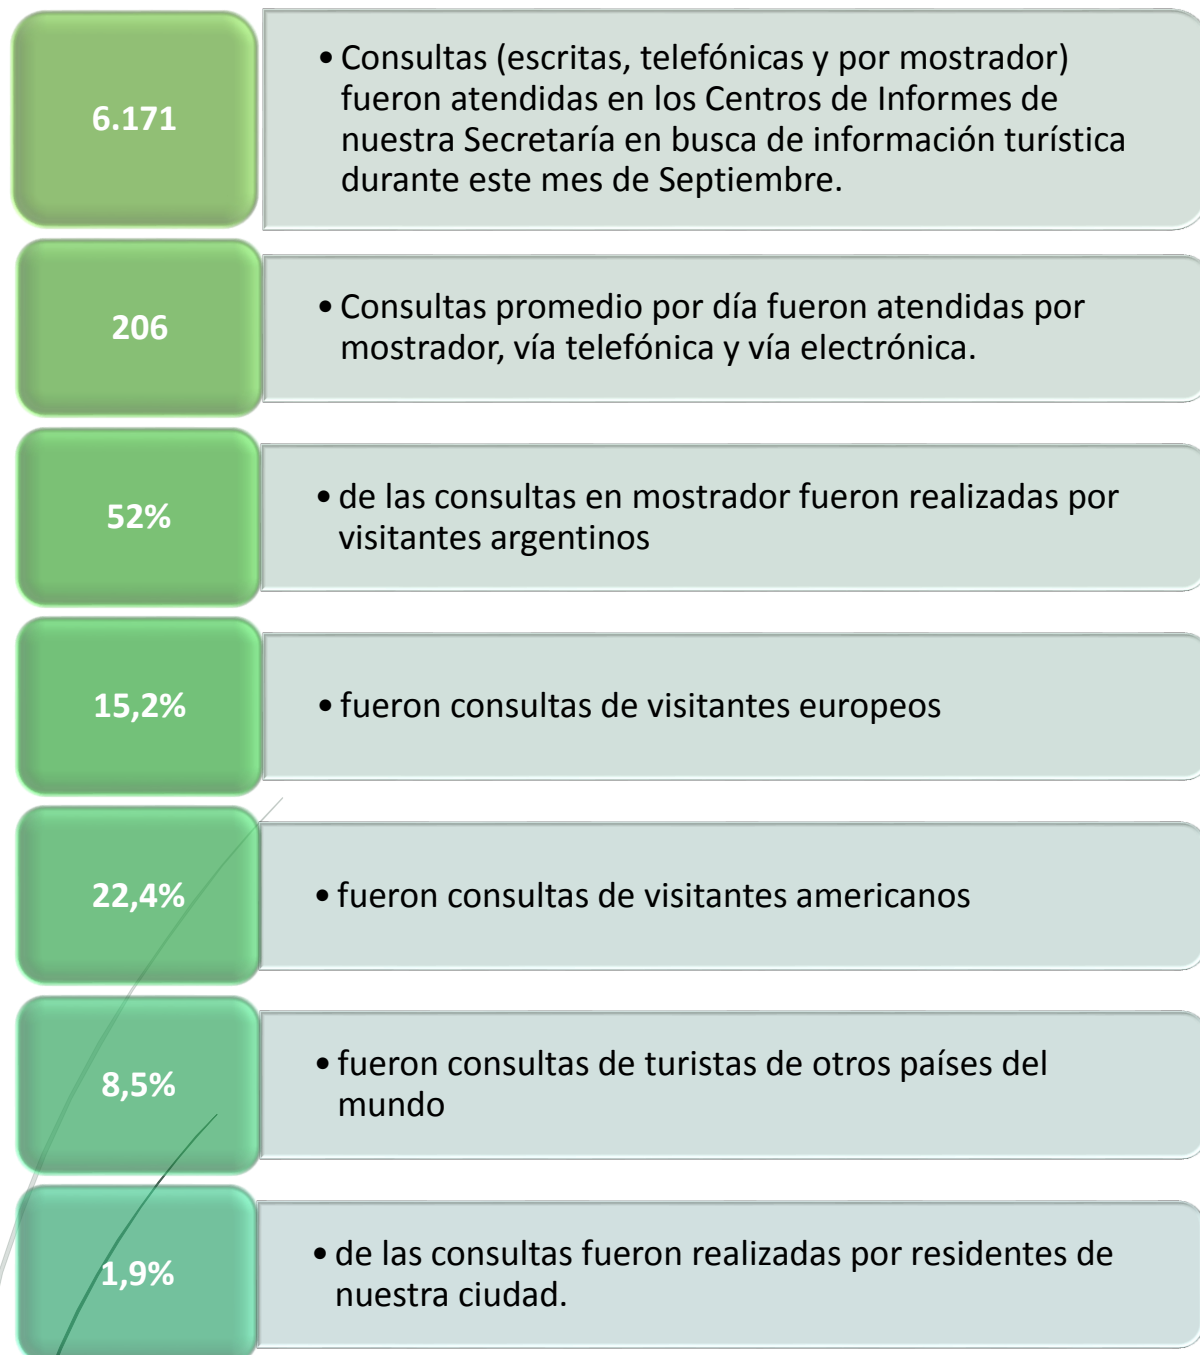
6.171

• Consultas (escritas, telefónicas y por mostrador) fueron atendidas en los Centros de Informes de nuestra Secretaría en busca de información turística durante este mes de Septiembre.

206

• Consultas promedio por día fueron atendidas por mostrador, vía telefónica y vía electrónica.

52%

• de las consultas en mostrador fueron realizadas por visitantes argentinos

15,2%

• fueron consultas de visitantes europeos

22,4%

• fueron consultas de visitantes americanos

8,5%

• fueron consultas de turistas de otros países del mundo

1,9%

• de las consultas fueron realizadas por residentes de nuestra ciudad.